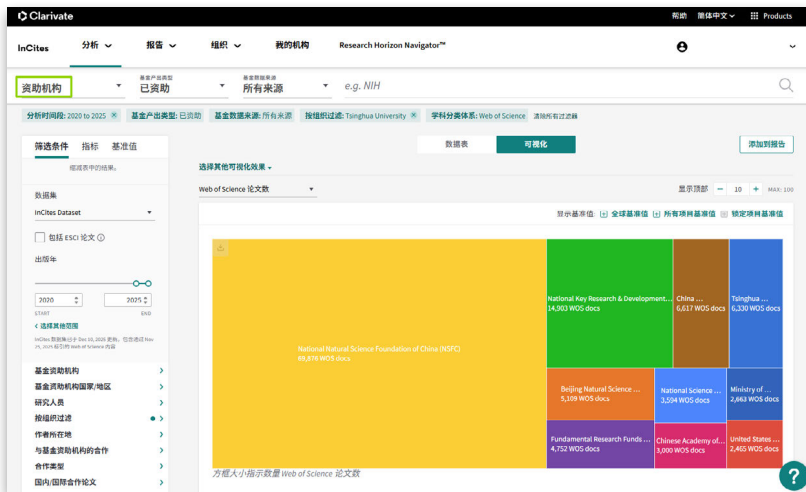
Clarivate

帮助 简体中文 Products

InCites 分析 报告 组织 我的机构 Research Horizon Navigator™

资助机构 基金产出类型 已资助 基金数据来源 所有来源 e.g. NIH

分析时间段: 2020 to 2025 × 基金产出类型: 已资助 基金数据来源: 所有来源 按组织过滤: Tsinghua University × 学科分类体系: Web of Science 清除所有过滤器

筛选条件 指标 基准值

缩减表中的结果。

数据集
InCites Dataset

包括 ESCI 论文

出版年

2020 2025
START END

< 选择其他范围

InCites 数据集最后更新 Dec 10, 2025 更新。包含截至 Nov 25, 2025 被引用 Web of Science 内容

基金资助机构
基金资助机构国家/地区
研究人员
按组织过滤
作者所在地
与基金资助机构的合作
合作类型
国内/国际合作论文

数据表 可视化

添加到报告

选择其他可视化效果

Web of Science 论文数

显示顶部 10 MAX: 100

显示基准值: 全球基准值 所有项目基准值 锁定项目基准值

National Natural Science Foundation of China (NSFC)
69,876 WOS docs

National Key Research & Development...
14,903 WOS docs

China ...
6,617 WOS docs

Tsinghua ...
6,330 WOS docs

Beijing Natural Science ...
5,109 WOS docs

National Science ...
3,594 WOS docs

Ministry of ...
2,663 WOS docs

Fundamental Research Funds ...
4,752 WOS docs

Chinese Academy of...
3,000 WOS docs

United States ...
2,465 WOS docs

方框大小指示数量 Web of Science 论文数